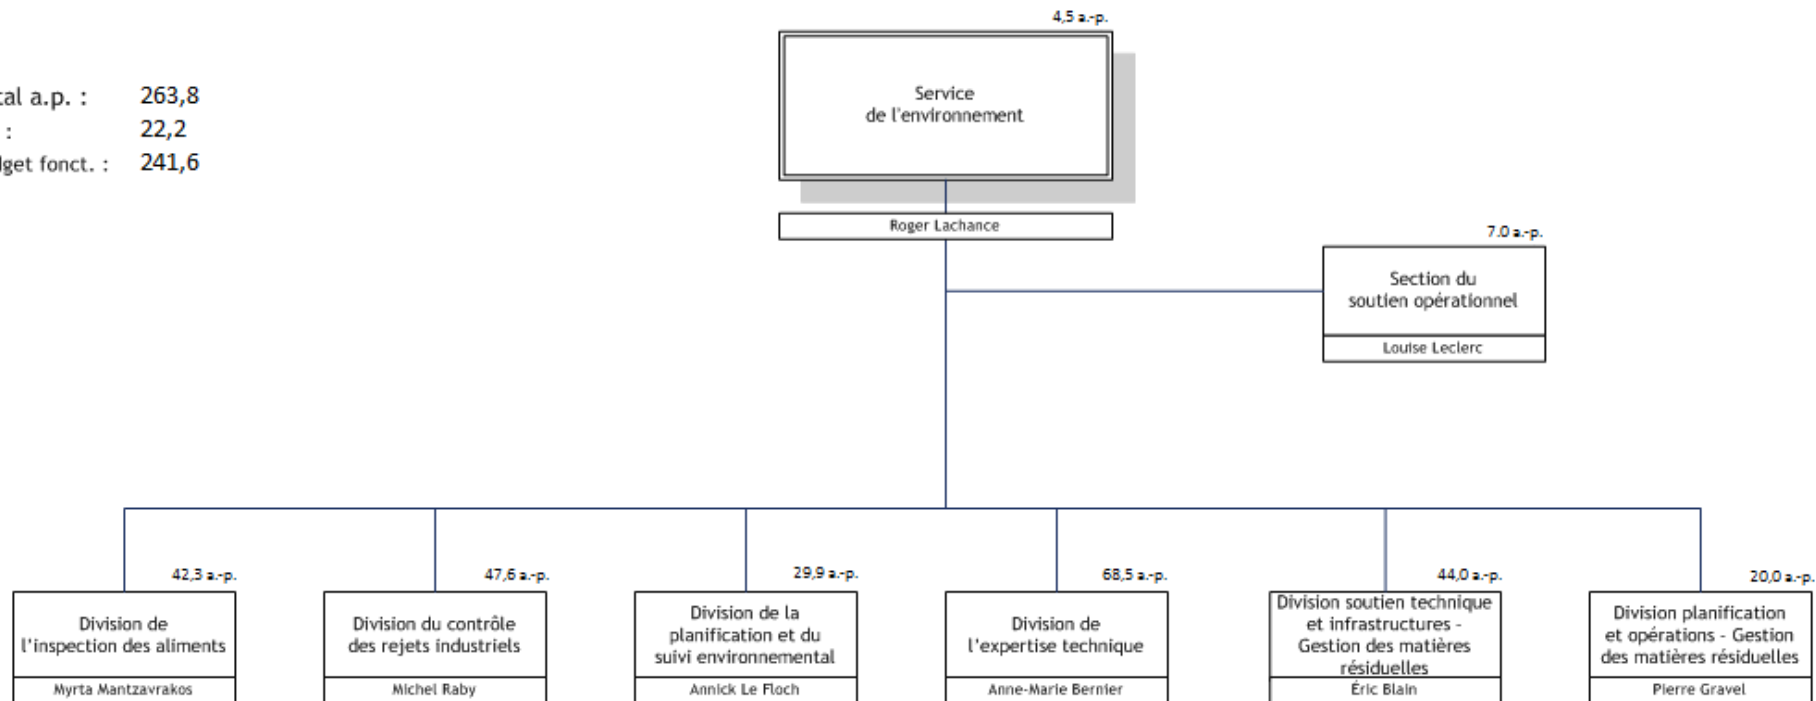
tal a.p. : 263,8
: 22,2
lget fonct. : 241,6

4,5 a.-p.

Service de l'environnement

Roger Lachance

7.0 a.-p.

Section du soutien opérationnel

Louise Leclerc

42,3 a.-p.

Division de l'inspection des aliments

Myrta Mantzavrakos

47,6 a.-p.

Division du contrôle des rejets industriels

Michel Raby

29,9 a.-p.

Division de la planification et du suivi environnemental

Annick Le Floch

68,5 a.-p.

Division de l'expertise technique

Anne-Marie Bernier

44,0 a.-p.

Division soutien technique et infrastructures - Gestion des matières résiduelles

Éric Blain

20,0 a.-p.

Division planification et opérations - Gestion des matières résiduelles

Pierre Gravel